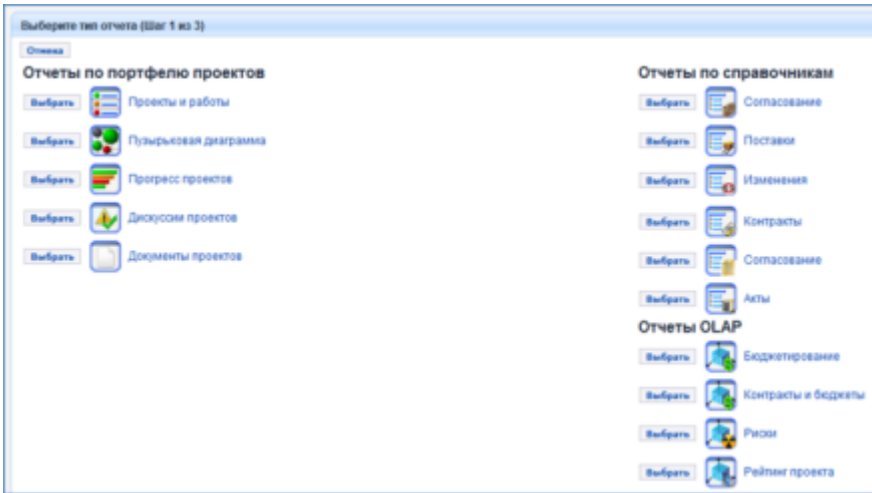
Выберите тип отчета (Шаг 1 из 3)

Отмена

Отчеты по портфелю проектов

Выбрать Проекты и работы

Выбрать Пузырьковая диаграмма

Выбрать Прогресс проектов

Выбрать Дискуссии проектов

Выбрать Документы проектов

Отчеты по справочникам

Выбрать Согласование

Выбрать Поставки

Выбрать Изменения

Выбрать Контракты

Выбрать Согласование

Выбрать Акты

Отчеты OLAP

Выбрать Бюджетирование

Выбрать Контракты и бюджеты

Выбрать Риски

Выбрать Рейтинг проекта